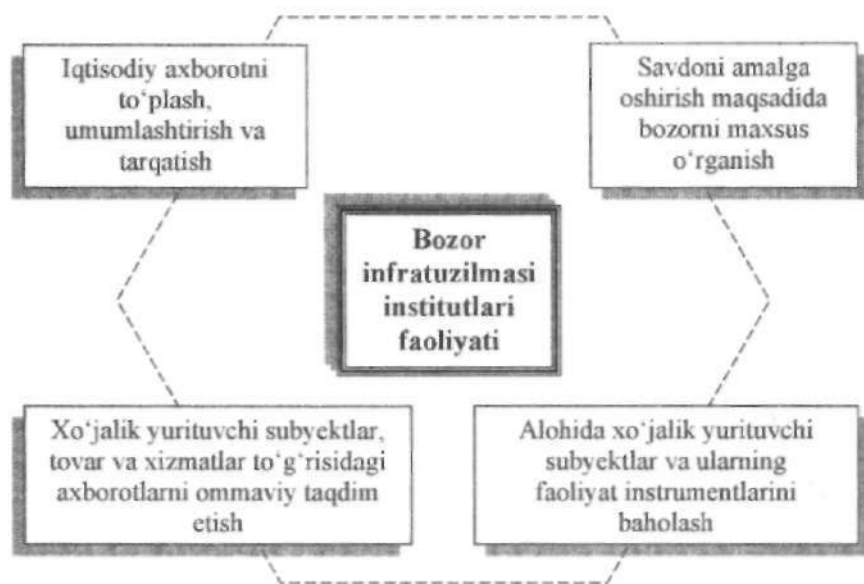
Iqtisodiy axborotni to'plash, umumlashtirish va tarqatish

Savdoni amalga oshirish maqsadida bozorni maxsus o'rganish

Bozor infratuzilmasi institutlari faoliyati

Xo'jalik yurituvchi subyektlar, tovar va xizmatlar to'g'risidagi axborotlarni ommaviy taqdim etish

Alohida xo'jalik yurituvchi subyektlar va ularning faoliyat instrumentlarini baholash